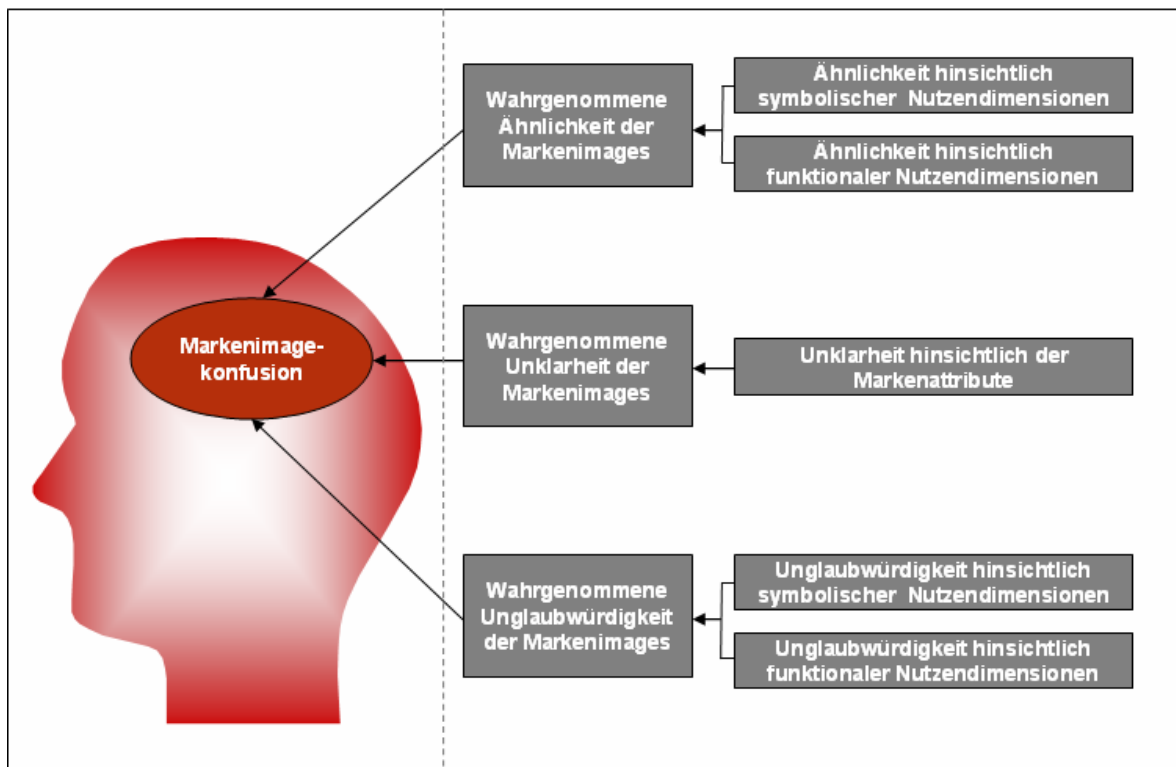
Markenimagekonfusion

Wahrgenommene Ähnlichkeit der Markenimages

Ähnlichkeit hinsichtlich symbolischer Nutzendimensionen

Ähnlichkeit hinsichtlich funktionaler Nutzendimensionen

Wahrgenommene Unklarheit der Markenimages

Unklarheit hinsichtlich der Markenattribute

Wahrgenommene Unglaubwürdigkeit der Markenimages

Unglaubwürdigkeit hinsichtlich symbolischer Nutzendimensionen

Unglaubwürdigkeit hinsichtlich funktionaler Nutzendimensionen